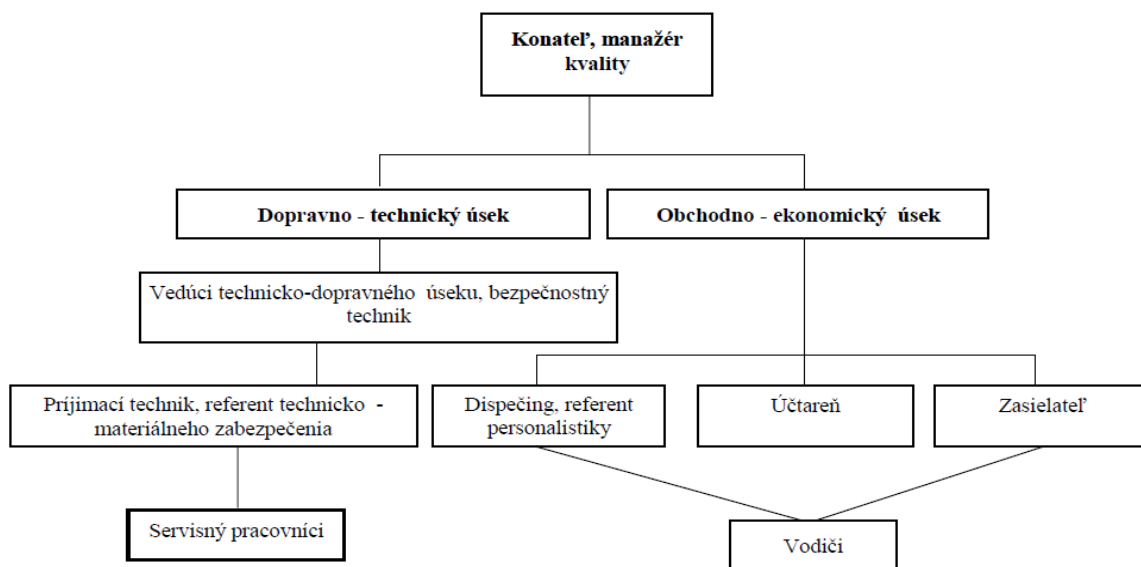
Konateľ, manažér kvality

Dopravno - technický úsek

Obchodno - ekonomický úsek

Vedúci technicko-dopravného úseku, bezpečnostný technik

Príjimací technik, referent technicko - materiálneho zabezpečenia

Dispečing, referent personalistiky

Účtareň

Zasielateľ

Servisný pracovníci

Vodiči